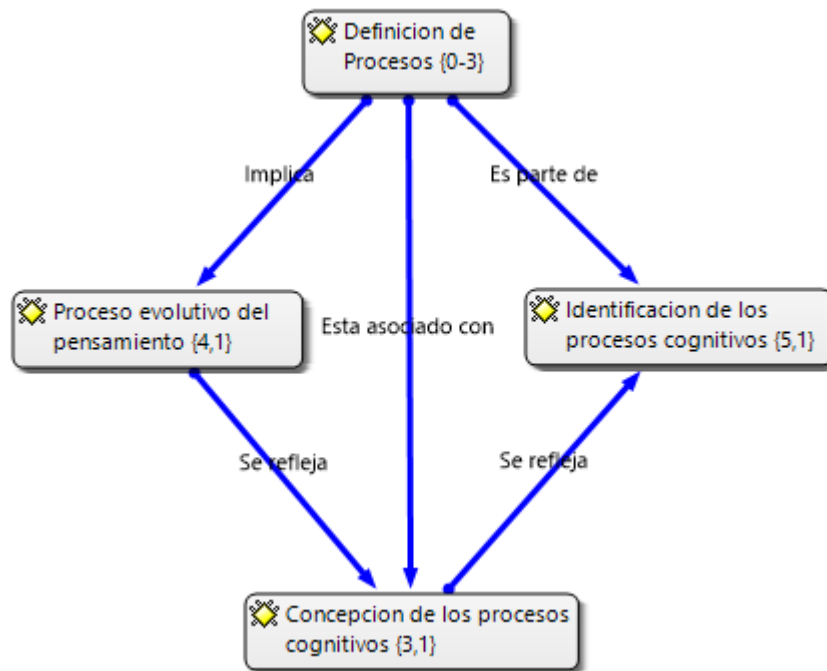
Definicion de Procesos {0-3}

Implica

Es parte de

Proceso evolutivo del pensamiento {4,1}

Esta asociado con

Identificacion de los procesos cognitivos {5,1}

Se refleja

Se refleja

Concepcion de los procesos cognitivos {3,1}